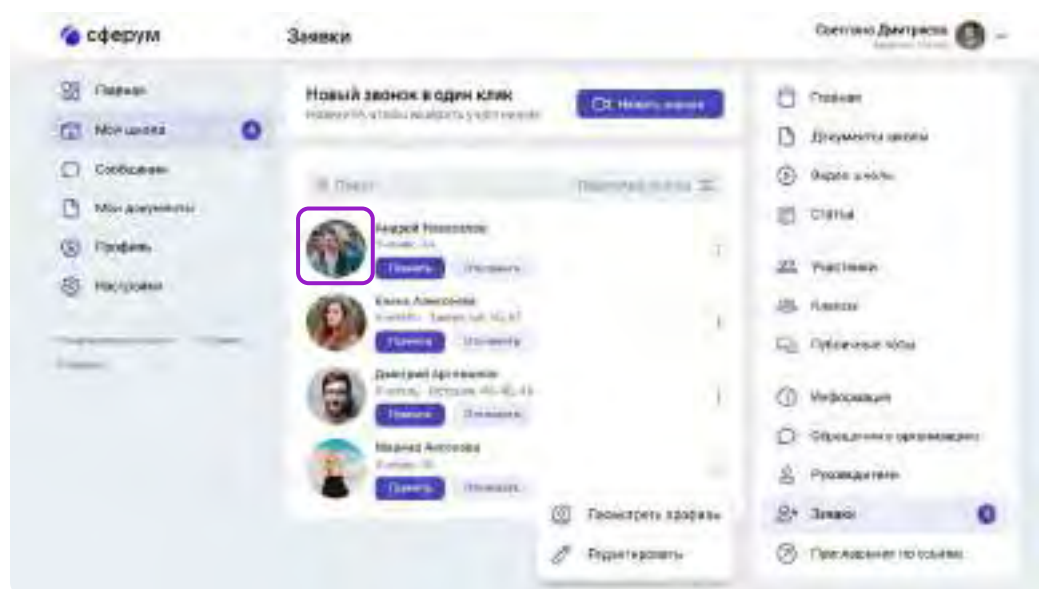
сферум

Заявки

Светлана Дмитриева

Главная
Моя школа
Сообщения
Мои документы
Профиль
Настройки

Новый звонок в один клик

Новый звонок

Поиск

Андрей Николаев
Принять
Отклонить

Елена Алексеева
Принять
Отклонить

Дмитрий Артемьев
Принять
Отклонить

Марина Акопова
Принять
Отклонить

Просмотреть профиль
Редактировать

Главная
Документы школы
Видео школы
Статьи
Участники
Классы
Публичные чаты
Информация
Обращения к организации
Руководители
Заявки
Приглашение по ссылке